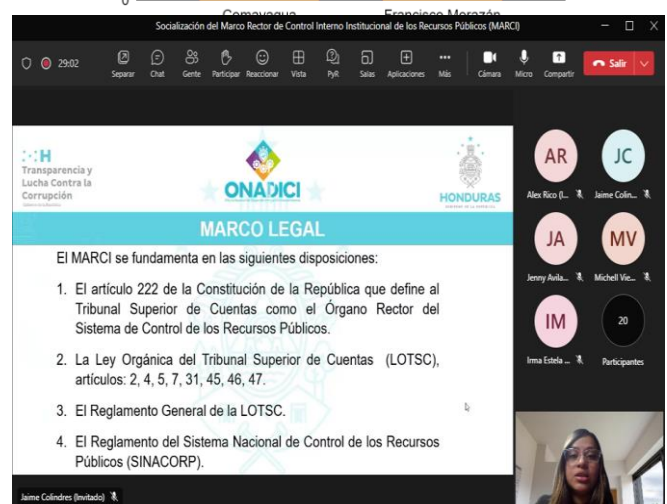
Comayagua Francisco Morazán

Socialización del Marco Rector de Control Interno Institucional de los Recursos Públicos (MARCI)

29:02

Separar Chat Gente Participar Reaccionar Vista PyR Salas Aplicaciones Más Cámara Micro Compartir Salir

Transparencia y Lucha Contra la Corrupción

ONADICI

HONDURAS

MARCO LEGAL

El MARCI se fundamenta en las siguientes disposiciones:

1. El artículo 222 de la Constitución de la República que define al Tribunal Superior de Cuentas como el Órgano Rector del Sistema de Control de los Recursos Públicos.

2. La Ley Orgánica del Tribunal Superior de Cuentas (LOTSC), artículos: 2, 4, 5, 7, 31, 45, 46, 47.

3. El Reglamento General de la LOTSC.

4. El Reglamento del Sistema Nacional de Control de los Recursos Públicos (SINACORP).

AR Alex Rico (I...
JC Jaime Colin...
JA Jenny Avila...
MV Michell Vie...
IM Irma Estela ...
20 Participantes

Jaime Colindres (Invitado)